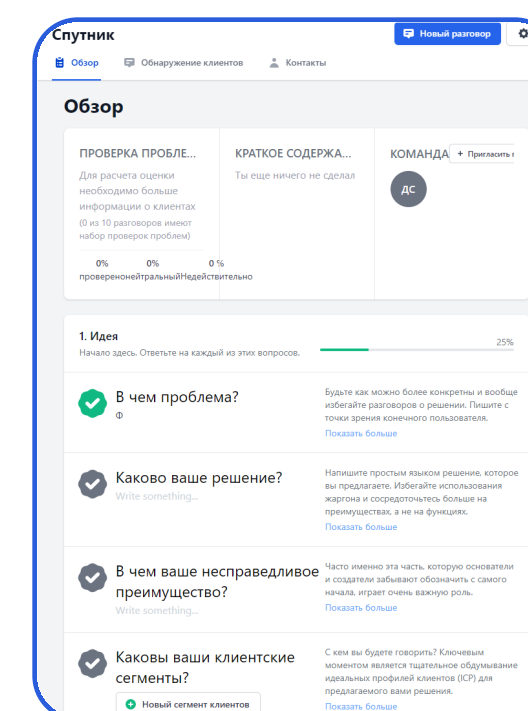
Спутник

Новый разговор

Обзор Обнаружение клиентов Контакты

Обзор

ПРОВЕРКА ПРОБЛЕ...

Для расчета оценки необходимо больше информации о клиентах

(0 из 10 разговоров имеют набор проверок проблем)

0% проверено 0% нейтральный 0 % Недействительно

КРАТКОЕ СОДЕРЖА...

Ты еще ничего не сделал

КОМАНДА

+ Пригласить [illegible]

ДС

1. Идея

Начало здесь. Ответьте на каждый из этих вопросов.

25%

В чем проблема?

Ф

Будьте как можно более конкретны и вообще избегайте разговоров о решении. Пишите с точки зрения конечного пользователя.

Показать больше

Каково ваше решение?

Write something...

Напишите простым языком решение, которое вы предлагаете. Избегайте использования жаргона и сосредоточьтесь больше на преимуществах, а не на функциях.

Показать больше

В чем ваше несправедливое преимущество?

Write something...

Часто именно эта часть, которую основатели и создатели забывают обозначить с самого начала, играет очень важную роль.

Показать больше

Каковы ваши клиентские сегменты?

Новый сегмент клиентов

С кем вы будете говорить? Ключевым моментом является тщательное обдумывание идеальных профилей клиентов (ICP) для предлагаемого вами решения.

Показать больше